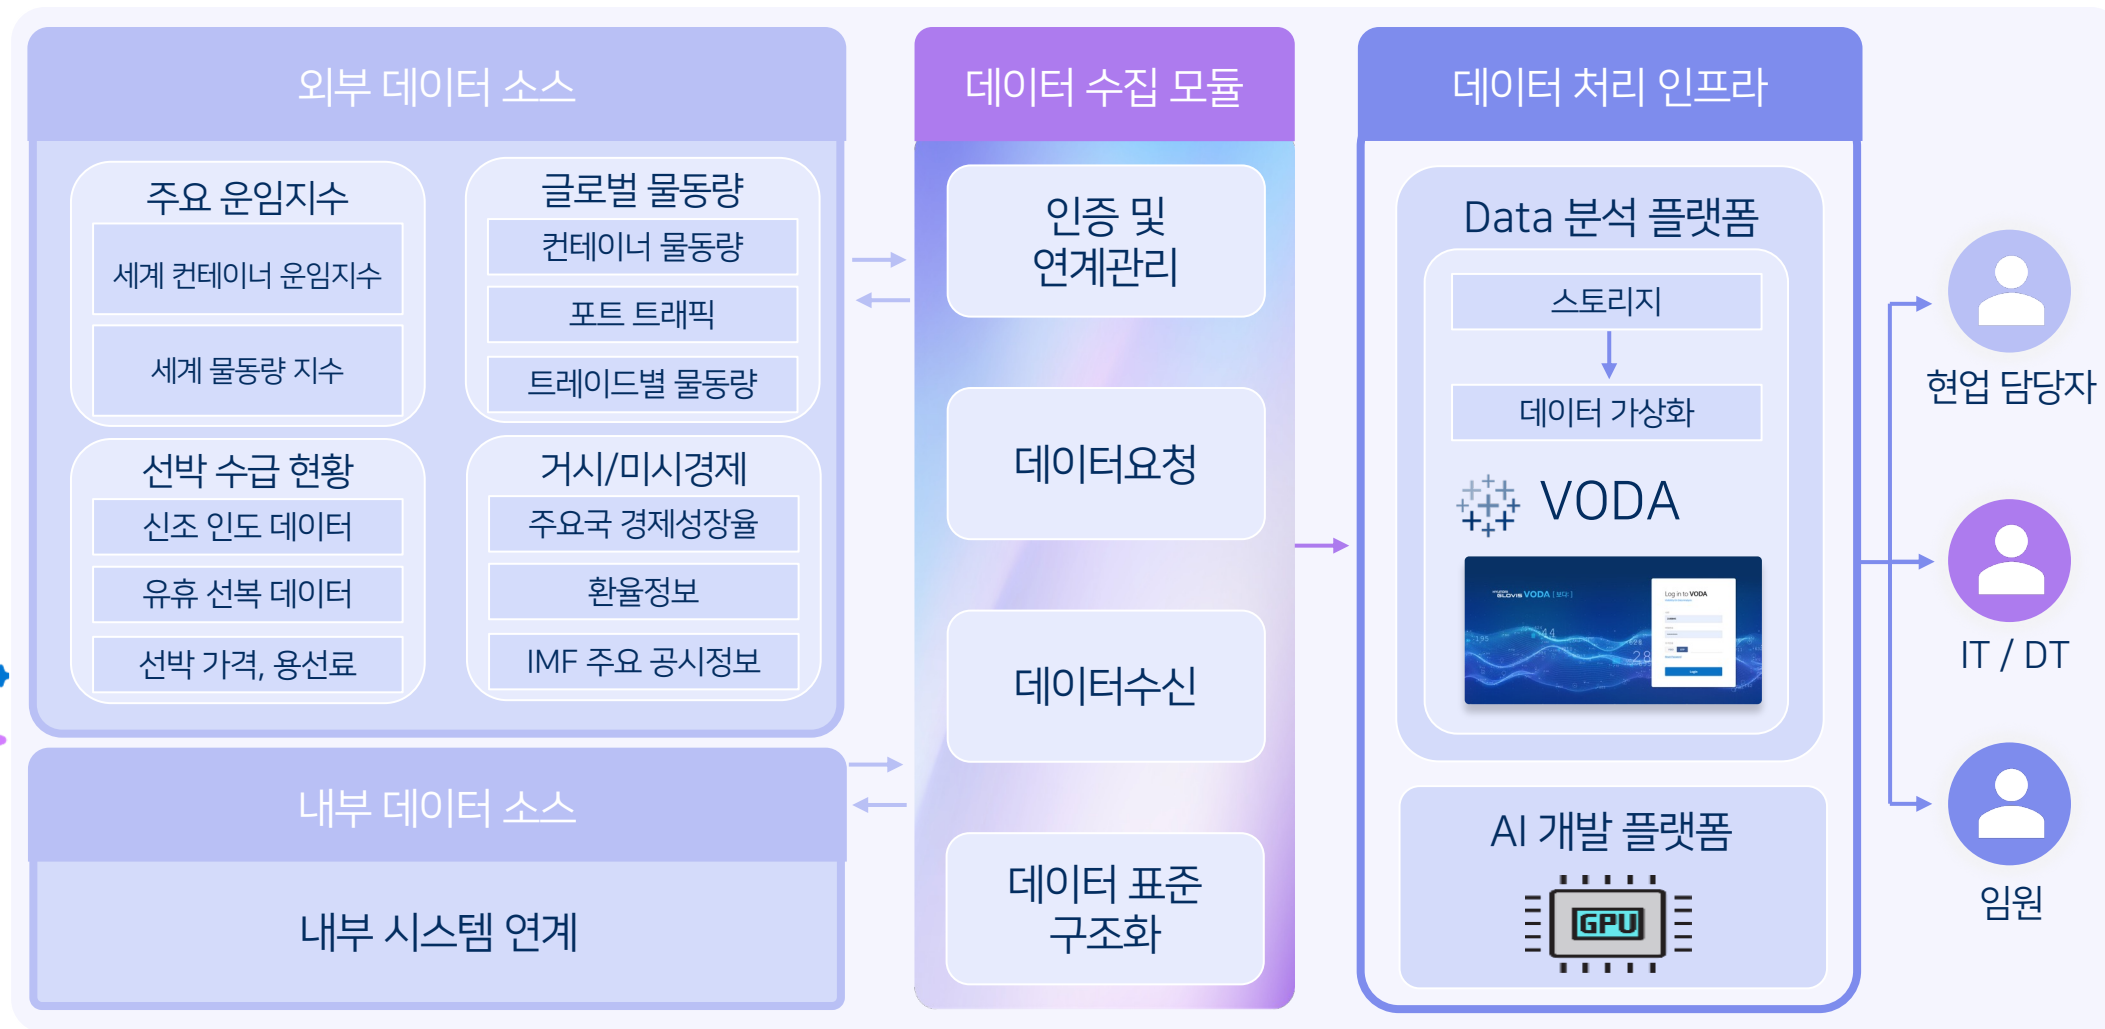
외부 데이터 소스

주요 운임지수
세계 컨테이너 운임지수
세계 물동량 지수

글로벌 물동량
컨테이너 물동량
포트 트래픽
트레이드별 물동량

선박 수급 현황
신조 인도 데이터
유휴 선복 데이터
선박 가격, 용선료

거시/미시경제
주요국 경제성장율
환율정보
IMF 주요 공시정보

내부 데이터 소스
내부 시스템 연계

데이터 수집 모듈
인증 및 연계관리
데이터요청
데이터수신
데이터 표준 구조화

데이터 처리 인프라
Data 분석 플랫폼
스토리지
데이터 가상화
VODA
GLOVIS VODA
Log in to VODA
AI 개발 플랫폼
GPU

현업 담당자
IT / DT
임원